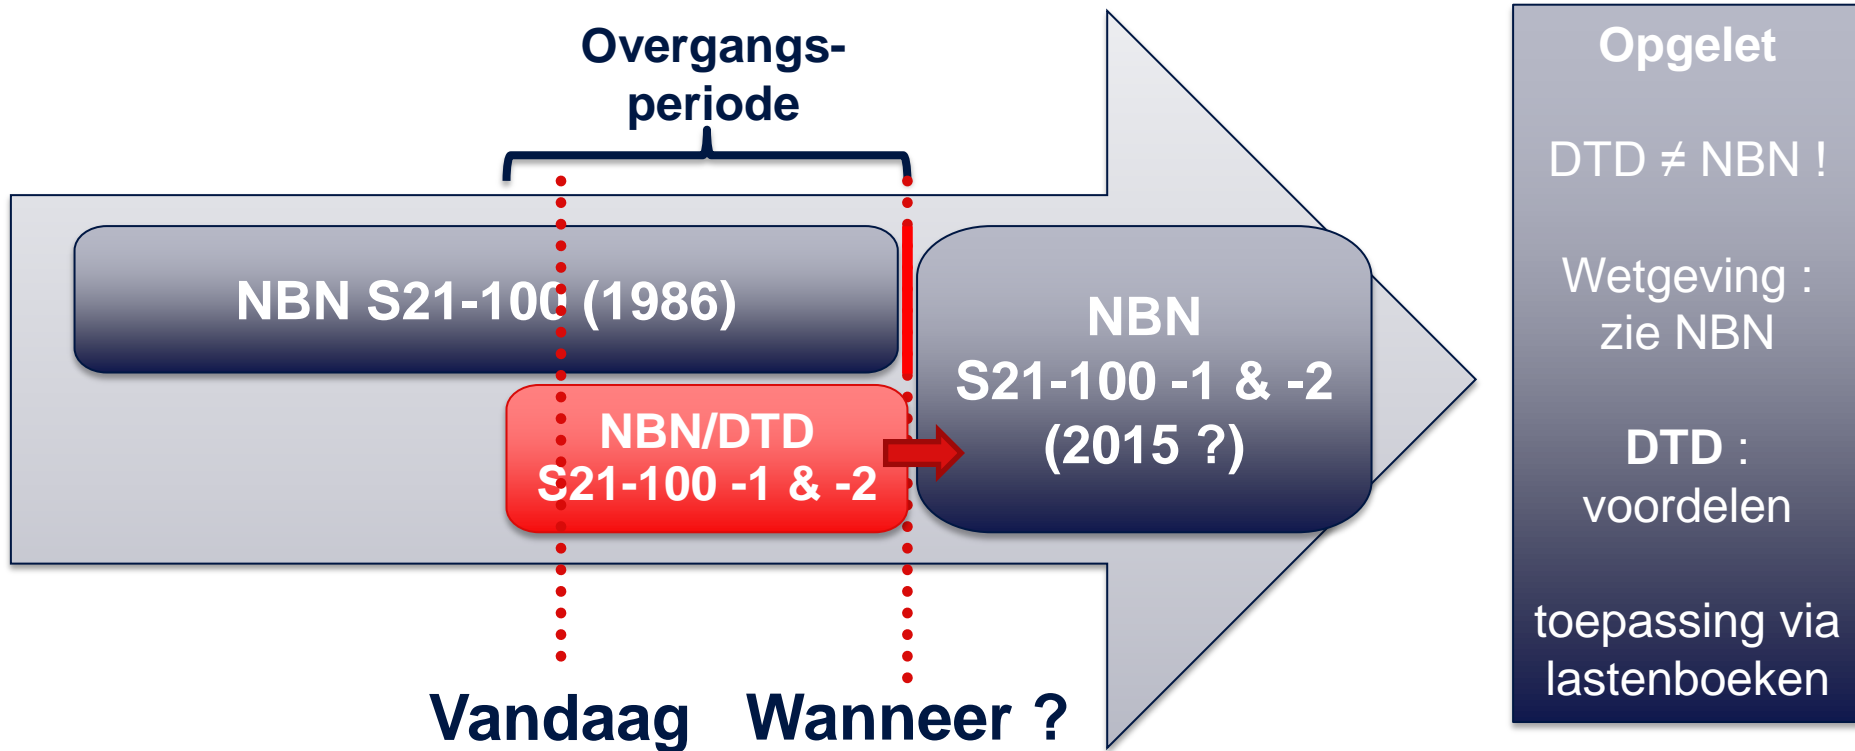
Overgangsperiode

NBN S21-100 (1986)

NBN/DTD S21-100 -1 & -2

NBN S21-100 -1 & -2 (2015 ?)

Vandaag

Wanneer ?

Opgelet

DTD ≠ NBN !

Wetgeving : zie NBN

**DTD** : voordelen

toepassing via lastenboeken